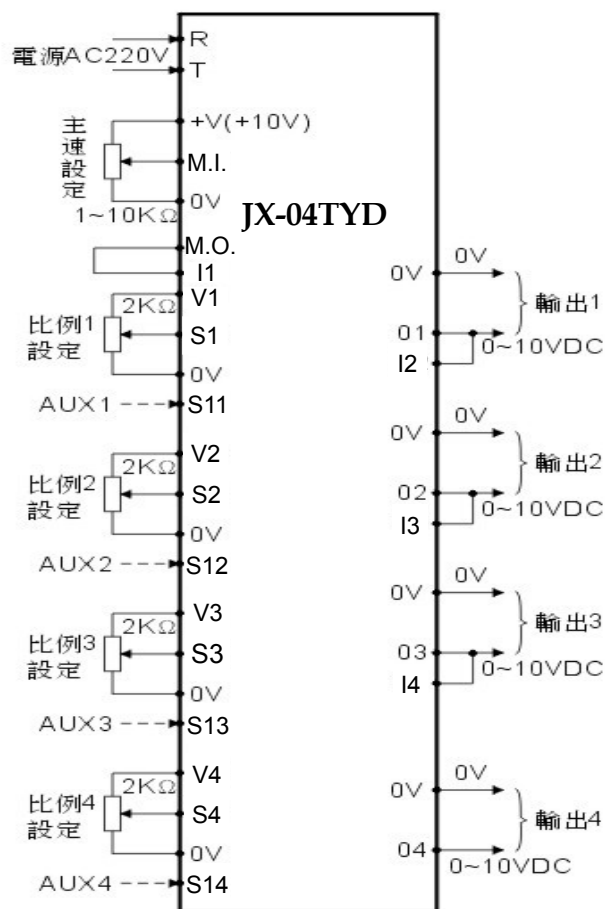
電源AC220V
R
T
主速設定
+V(+10V)
M.I.
0V
1~10KΩ
JX-04TYD
M.O.
I1
2KΩ
V1
比例1設定
S1
0V
AUX1
S11
0V
0V
01
0~10VDC
輸出1
I2
V2
2KΩ
比例2設定
S2
0V
AUX2
S12
0V
0V
02
0~10VDC
輸出2
I3
V3
2KΩ
比例3設定
S3
0V
AUX3
S13
0V
0V
03
0~10VDC
輸出3
I4
V4
2KΩ
比例4設定
S4
0V
AUX4
S14
0V
0V
04
0~10VDC
輸出4